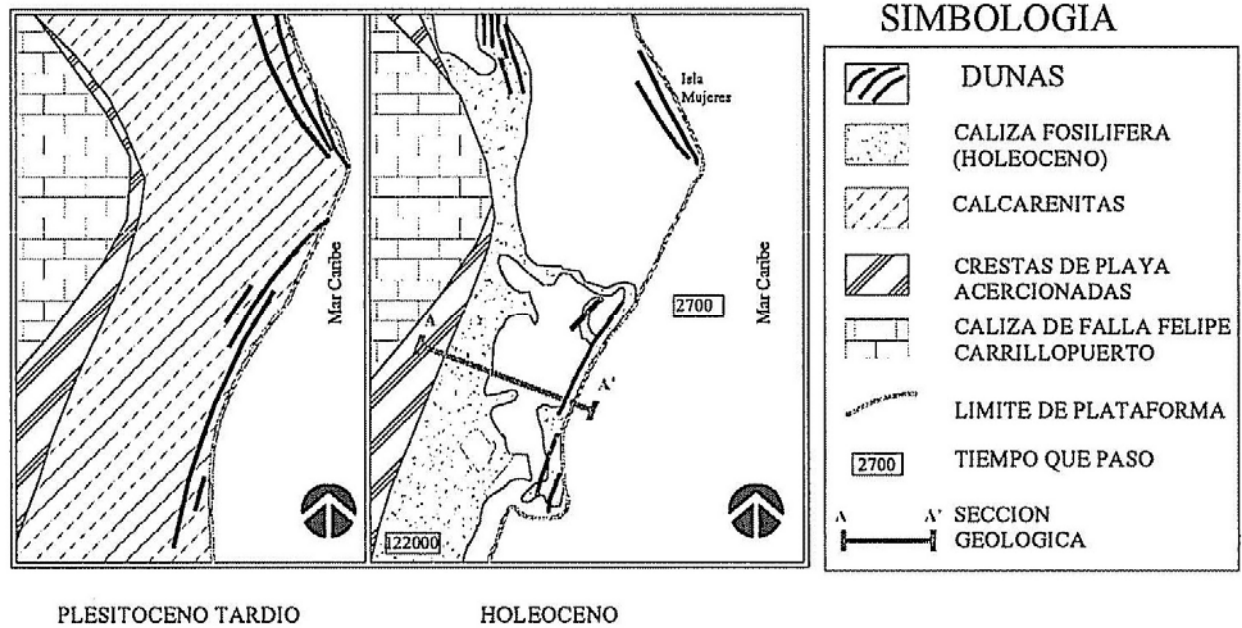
Mar Caribe

Isla Mujeres

2700

Mar Caribe

A

A'

122000

SIMBOLOGIA

DUNAS

CALIZA FOSILIFERA (HOLEOCENO)

CALCARENITAS

CRESTAS DE PLAYA ACERCIONADAS

CALIZA DE FALLA FELIPE CARRILLOPUERTO

LIMITE DE PLATAFORMA

2700 TIEMPO QUE PASO

A A' SECCION GEOLOGICA

PLESITOCENO TARDIO

HOLEOCENO